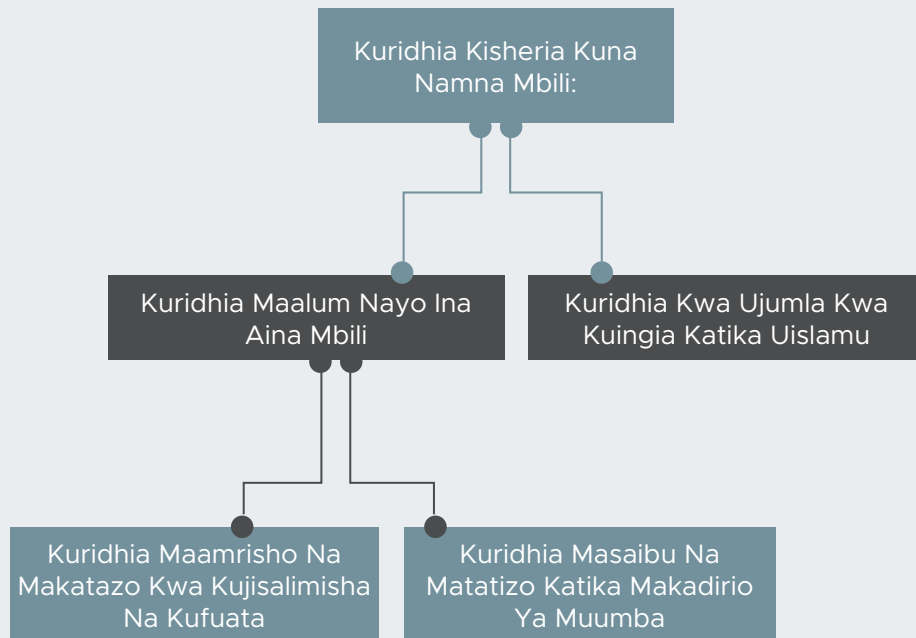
Kuridhia Kisheria Kuna Namna Mbili:

Kuridhia Maalum Nayo Ina Aina Mbili

Kuridhia Kwa Ujumla Kwa Kuingia Katika Uislamu

Kuridhia Maamrisho Na Makatazo Kwa Kujisalimisha Na Kufuata

Kuridhia Masaibu Na Matatizo Katika Makadirio Ya Muumba